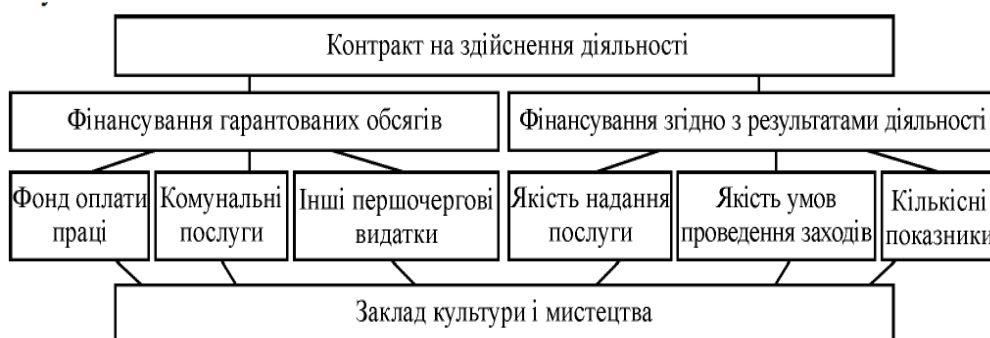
Контракт на здійснення діяльності

Фінансування гарантованих обсягів

Фінансування згідно з результатами діяльності

Фонд оплати праці

Комунальні послуги

Інші першочергові видатки

Якість надання послуги

Якість умов проведення заходів

Кількісні показники

Заклад культури і мистецтва